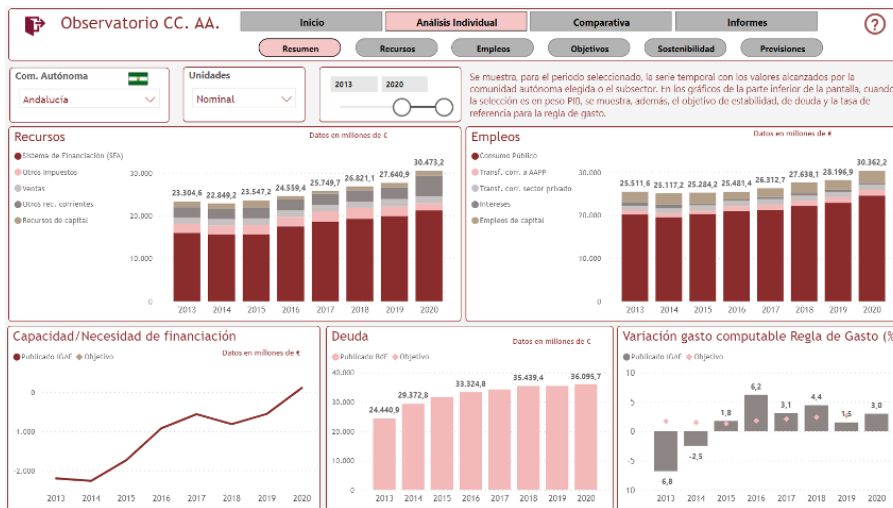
Observatorio CC. AA.

Inicio | Análisis Individual | Comparativa | Informes

?

Resumen | Recursos | Empleos | Objetivos | Sostenibilidad | Previsiones

Com. Autónoma
Andalucía

Unidades
Nominal

2013 2020

Se muestra, para el periodo seleccionado, la serie temporal con los valores alcanzados por la comunidad autónoma elegida o el subsector. En los gráficos de la parte inferior de la pantalla, cuando la selección es en peso PIB, se muestra, además, el objetivo de estabilidad, de deuda y la tasa de referencia para la regla de gasto.

Recursos
Datos en millones de €
Sistema de Financiación (SFA)
Otros impuestos
Ventas
Otros rec. corrientes
Recursos de capital
30.000
20.000
10.000
0
23.304,6 22.849,2 23.547,2 24.559,4 25.749,7 26.821,1 27.640,9 30.473,2
2013 2014 2015 2016 2017 2018 2019 2020

Empleos
Datos en millones de €
Consumo Público
Transf. corr. a AAPP
Transf. corr. sector privado
Intereses
Empleos de capital
30.000
20.000
10.000
0
25.511,6 25.117,2 25.284,2 25.481,4 26.312,7 27.638,1 28.196,9 30.362,2
2013 2014 2015 2016 2017 2018 2019 2020

Capacidad/Necesidad de financiación
Publicado IGAE Objetivo
Datos en millones de €
0
-1.000
-2.000
2013 2014 2015 2016 2017 2018 2019 2020

Deuda
Datos en millones de €
Publicado BdE Objetivo
40.000
30.000
20.000
10.000
0
24.440,9 29.372,8 33.324,8 35.439,4 36.095,7
2013 2014 2015 2016 2017 2018 2019 2020

Variación gasto computable Regla de Gasto (%
Publicado IGAE Objetivo
10
5
0
-5
-10
-6,8 -2,5 1,8 6,2 3,1 4,4 1,5 3,0
2013 2014 2015 2016 2017 2018 2019 2020